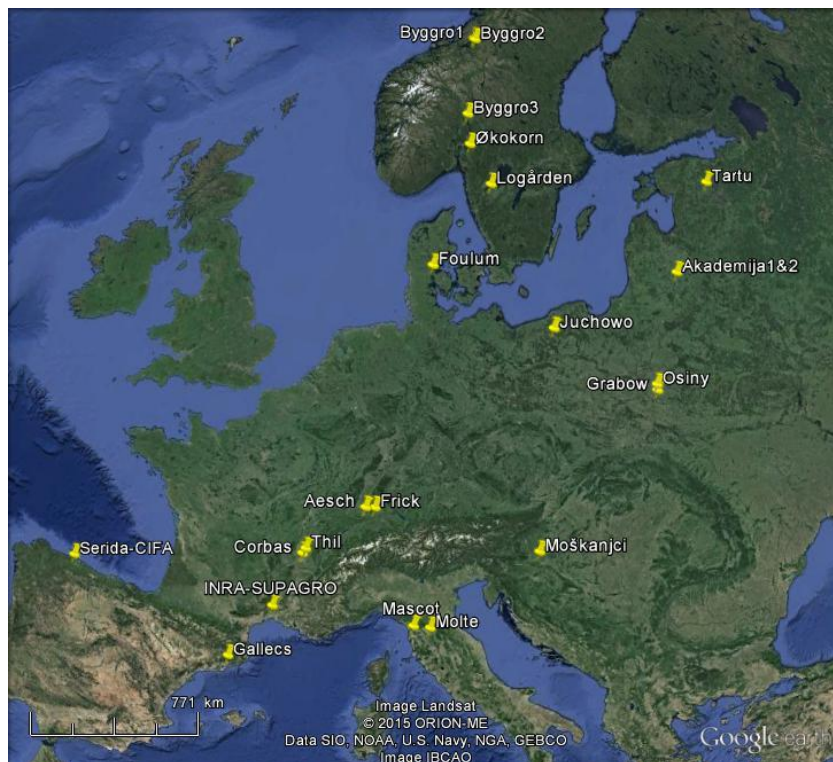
Byggro1 Byggro2
Byggro3
Økokorn
Logården
Tartu
Foulum
Akademija1&2
Juchowo
Grabow Osiny
Aesch Frick
Serida-CIFA
Corbas Thil
Moškanjci
INRA-SUPAGRO
Mascot Molte
Gallecs
771 km
Image Landsat
© 2015 ORION-ME
Data SIO, NOAA, U.S. Navy, NGA, GEBCO
Image IBCAO
Google earth